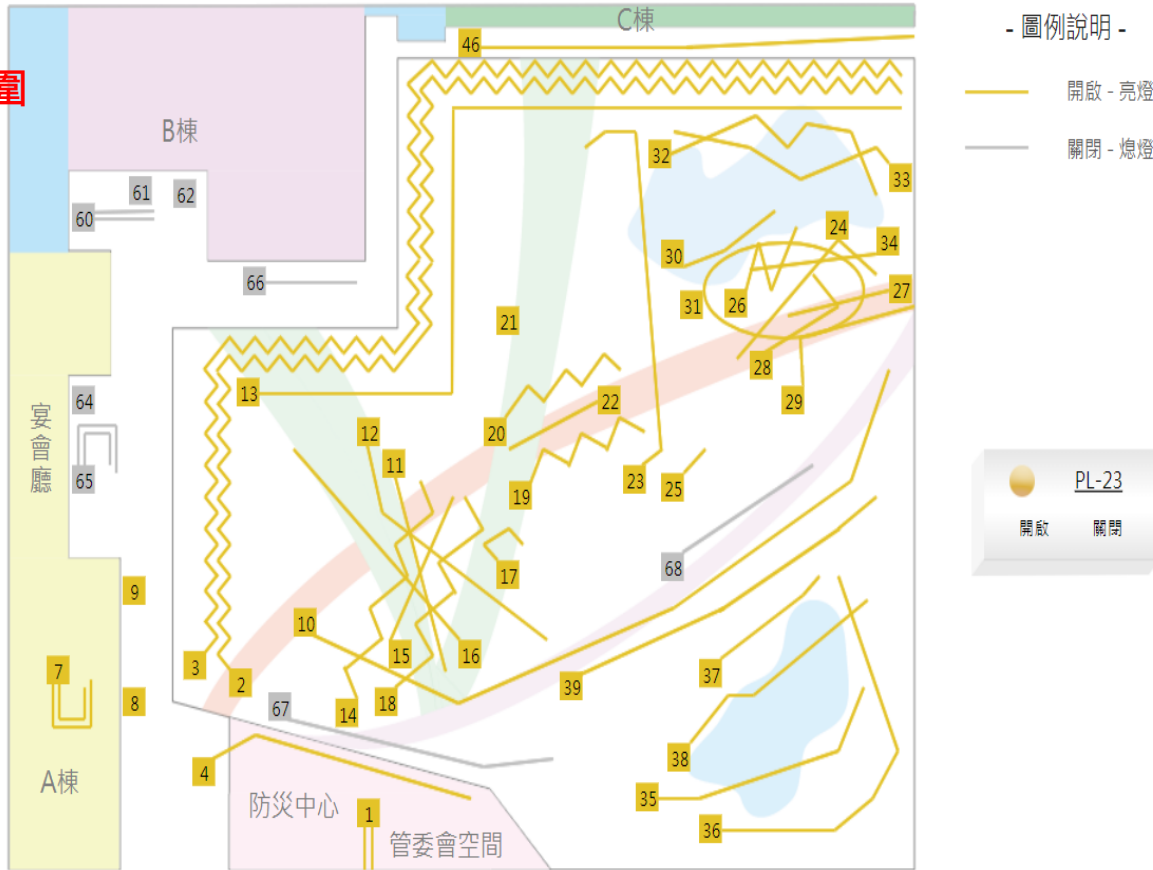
C棟

- 圖例說明 -

開啟 - 亮燈

關閉 - 熄燈

臺

B棟

46

61
62
60
66

32
33
30
24
34
31
26
27
28
29

21
13
12
11
22
20
19
23
25
64
65

宴會廳

17
68
9
10
3
2
15
16
7
39
37
8
67
14
18
38
4
35
36

A棟

防災中心
1
管委會空間

PL-23
開啟
關閉